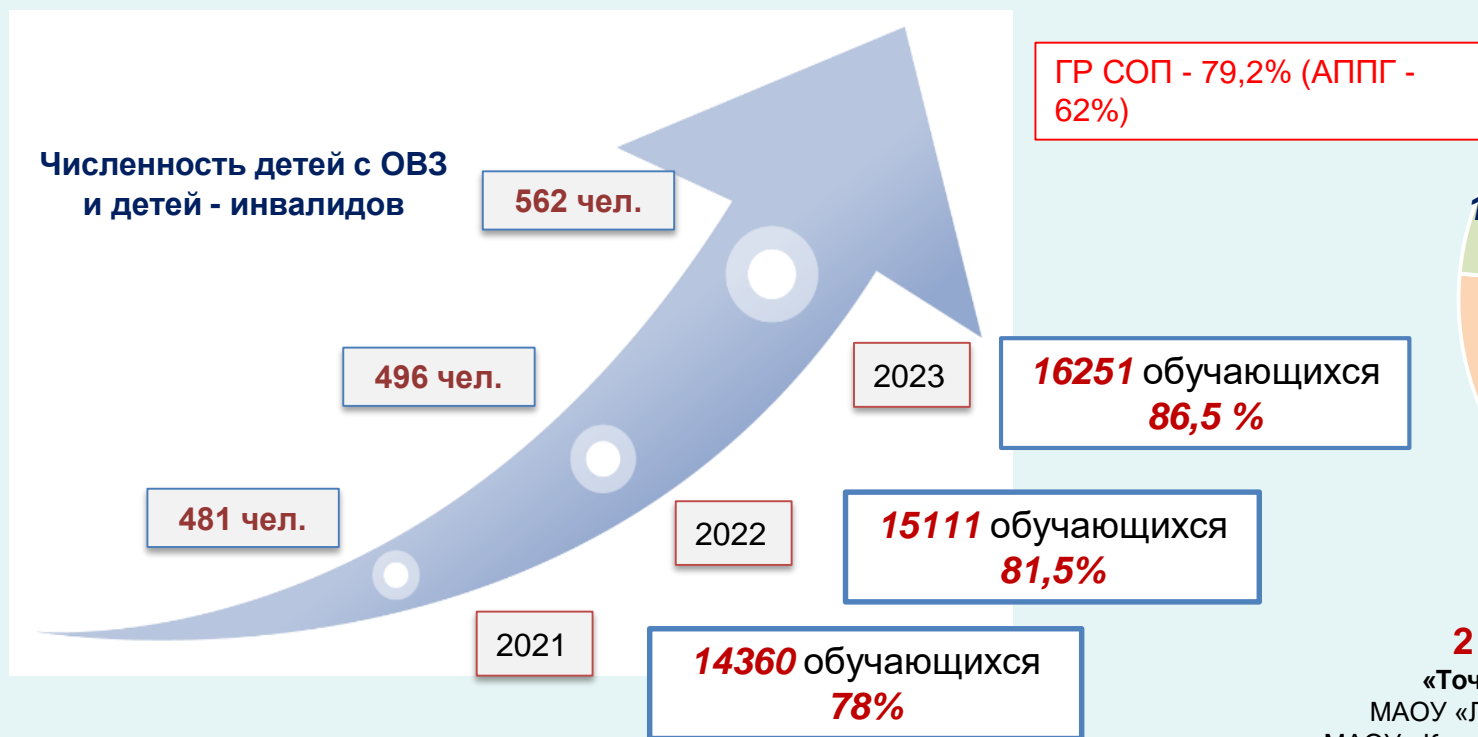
ГР СОП - 79,2% (АППГ - 62%)

Численность детей с ОВЗ и детей - инвалидов

562 чел.

496 чел.

481 чел.

2023

16251 обучающихся
86,5 %

2022

15111 обучающихся
81,5%

2021

14360 обучающихся
78%

1

2
«Точ
МАОУ «Л